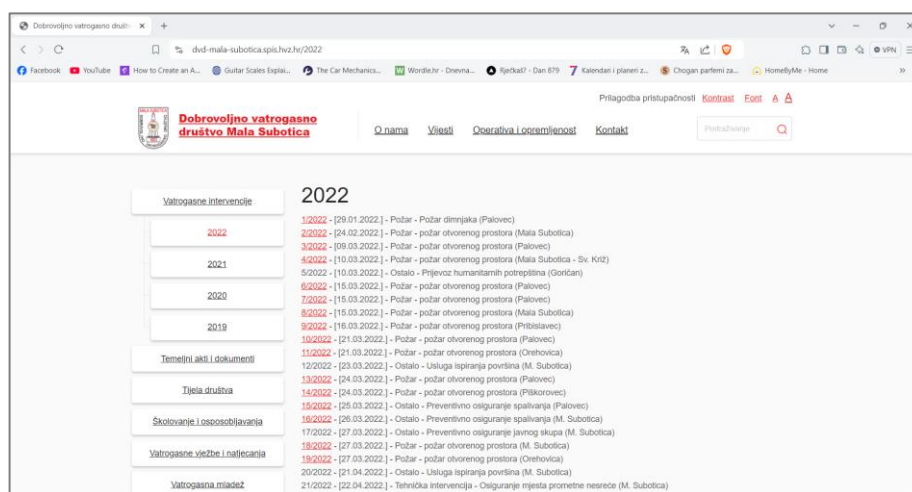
Dobrovoljno vatrogasno društ ×

dvd-mala-subotica.spis.hvz.hr/2022

VPN

Facebook YouTube How to Create an A... Guitar Scales Explai... The Car Mechanics... Wordle.hr - Dnevna... Riječka? - Dan 879 Kalendari i planeri z... Chogan parfemi za... HomeByMe - Home

Prilagodba pristupačnosti Kontrast Font A A

Dobrovoljno vatrogasno društvo Mala Subotica

O nama Vijesti Operativa i opremljenost Kontakt

Pretraživanje

Vatrogasne intervencije

2022

2021

2020

2019

Temeljni akti i dokumenti

Tijela društva

Školovanje i osposobljavanja

Vatrogasne vježbe i natjecanja

Vatrogasna mladež

2022

1/2022 - [29.01.2022.] - Požar - Požar dimnjaka (Palovec)
2/2022 - [24.02.2022.] - Požar - požar otvorenog prostora (Mala Subotica)
3/2022 - [09.03.2022.] - Požar - požar otvorenog prostora (Palovec)
4/2022 - [10.03.2022.] - Požar - požar otvorenog prostora (Mala Subotica - Sv. Križ)
5/2022 - [10.03.2022.] - Ostalo - Prijevoz humanitarnih potrepština (Goričan)
6/2022 - [15.03.2022.] - Požar - požar otvorenog prostora (Palovec)
7/2022 - [15.03.2022.] - Požar - požar otvorenog prostora (Palovec)
8/2022 - [15.03.2022.] - Požar - požar otvorenog prostora (Mala Subotica)
9/2022 - [16.03.2022.] - Požar - požar otvorenog prostora (Pribislavec)
10/2022 - [21.03.2022.] - Požar - požar otvorenog prostora (Palovec)
11/2022 - [21.03.2022.] - Požar - požar otvorenog prostora (Orehovica)
12/2022 - [23.03.2022.] - Ostalo - Usluga ispiranja površina (M. Subotica)
13/2022 - [24.03.2022.] - Požar - požar otvorenog prostora (Palovec)
14/2022 - [24.03.2022.] - Požar - požar otvorenog prostora (Piškorovec)
15/2022 - [25.03.2022.] - Ostalo - Preventivno osiguranje spaljivanja (Palovec)
16/2022 - [26.03.2022.] - Ostalo - Preventivno osiguranje spaljivanja (M. Subotica)
17/2022 - [27.03.2022.] - Ostalo - Preventivno osiguranje javnog skupa (M. Subotica)
18/2022 - [27.03.2022.] - Požar - požar otvorenog prostora (M. Subotica)
19/2022 - [27.03.2022.] - Požar - požar otvorenog prostora (Orehovica)
20/2022 - [21.04.2022.] - Ostalo - Usluga ispiranja površina (M. Subotica)
21/2022 - [22.04.2022.] - Tehnička intervencija - Osiguranje mjesta prometne nesreće (M. Subotica)